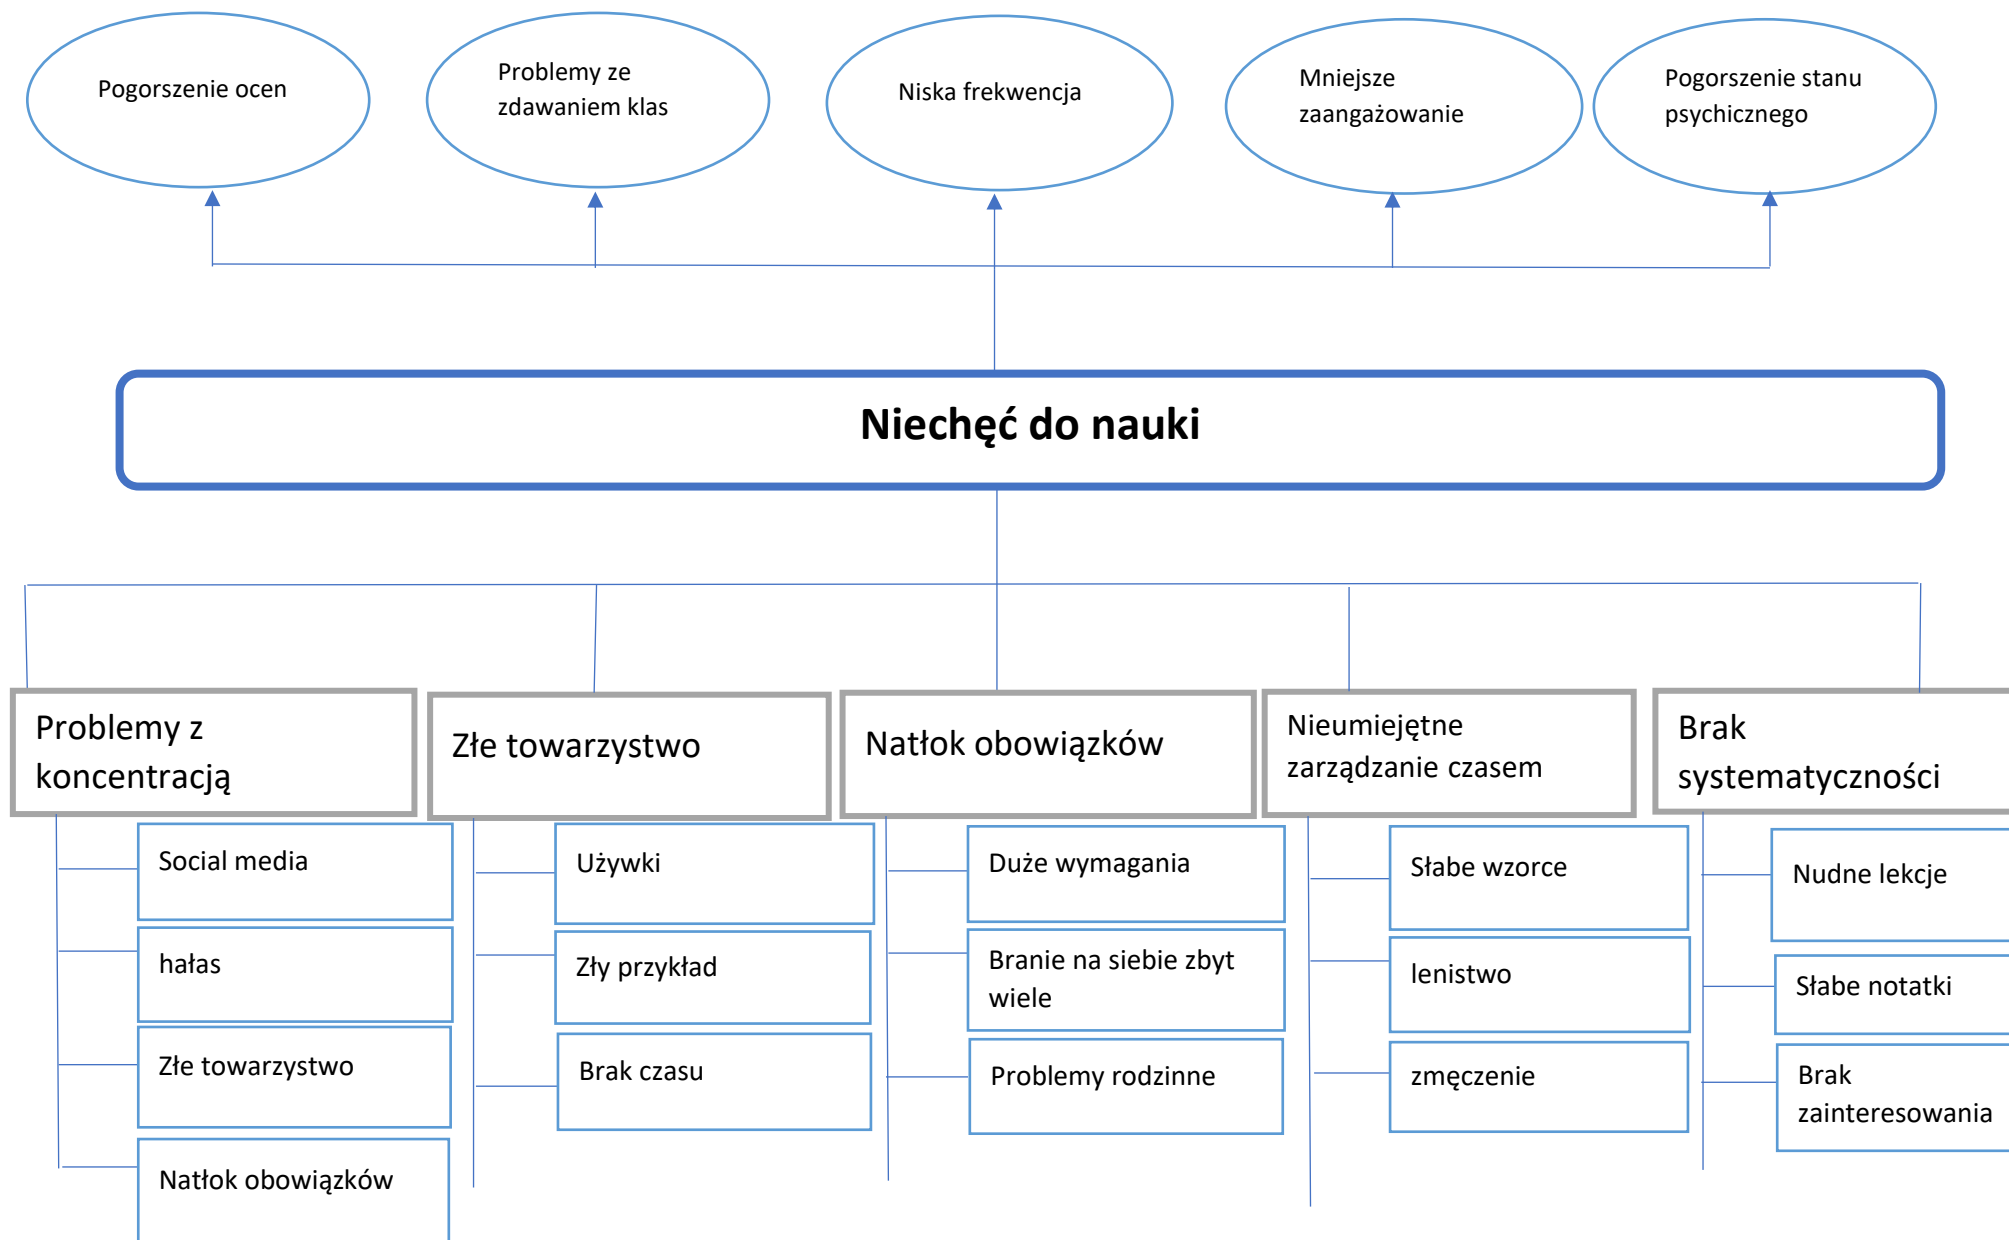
Pogorszenie ocen

Problemy ze zdawaniem klas

Niska frekwencja

Mniejsze zaangażowanie

Pogorszenie stanu psychicznego

Niechęć do nauki

Problemy z koncentracją

Social media

hałas

Złe towarzystwo

Natłok obowiązków

Złe towarzystwo

Używki

Zły przykład

Brak czasu

Natłok obowiązków

Duże wymagania

Branie na siebie zbyt wiele

Problemy rodzinne

Nieumiejętne zarządzanie czasem

Słabe wzorce

lenistwo

zmęczenie

Brak systematyczności

Nudne lekcje

Słabe notatki

Brak zainteresowania